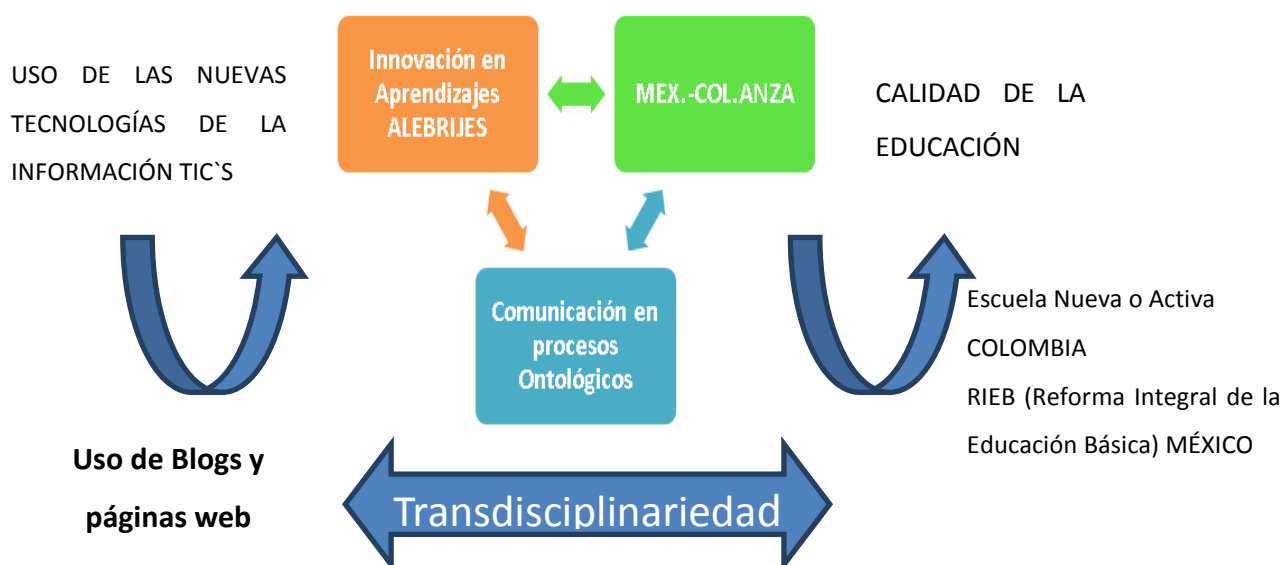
USO DE LAS NUEVAS TECNOLOGÍAS DE LA INFORMACIÓN TIC`S

Innovación en Aprendizajes ALEBRIJES

MEX.-COL.ANZA

CALIDAD DE LA EDUCACIÓN

Comunicación en procesos Ontológicos

Escuela Nueva o Activa COLOMBIA

RIEB (Reforma Integral de la Educación Básica) MÉXICO

Uso de Blogs y páginas web

Transdisciplinariedad